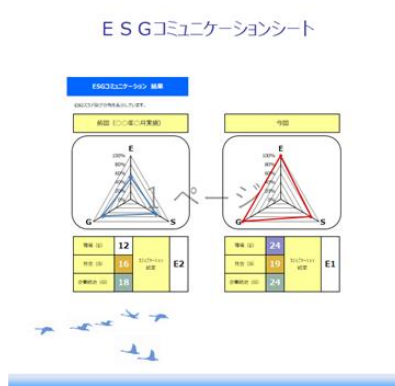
ＥＳＧコミュニケーションシート

ESGコミュニケーション 結果

ESGスコアはグラフで表示されています。

前回（○○年○月実績）

100%
80%
60%
40%
20%
0%

E
G
S

今回

100%
80%
60%
40%
20%
0%

E
G
S

1ページ

| 環境（E） | 12 | コミュニケーション結果 | E2 |
|---|---|---|---|
| 社会（S） | 16 | | |
| 企業統治（G） | 18 | | |

| 環境（E） | 24 | コミュニケーション結果 | E1 |
|---|---|---|---|
| 社会（S） | 19 | | |
| 企業統治（G） | 24 | | |